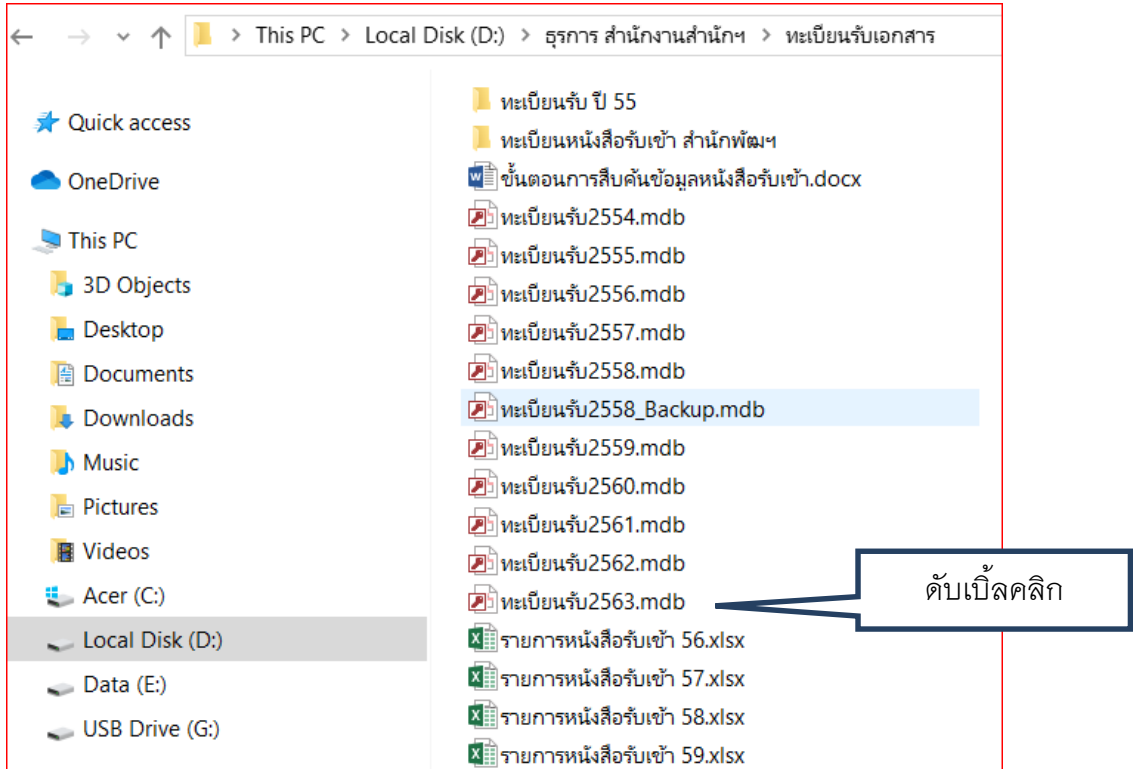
This PC > Local Disk (D:) > ธุรการ สำนักงานสำนักฯ > ทะเบียนรับเอกสาร

Quick access
OneDrive
This PC
3D Objects
Desktop
Documents
Downloads
Music
Pictures
Videos
Acer (C:)
Local Disk (D:)
Data (E:)
USB Drive (G:)

ทะเบียนรับ ปี 55
ทะเบียนหนังสือรับเข้า สำนักพัฒฯ
ขั้นตอนการสืบค้นข้อมูลหนังสือรับเข้า.docx
ทะเบียนรับ2554.mdb
ทะเบียนรับ2555.mdb
ทะเบียนรับ2556.mdb
ทะเบียนรับ2557.mdb
ทะเบียนรับ2558.mdb
ทะเบียนรับ2558_Backup.mdb
ทะเบียนรับ2559.mdb
ทะเบียนรับ2560.mdb
ทะเบียนรับ2561.mdb
ทะเบียนรับ2562.mdb
ทะเบียนรับ2563.mdb
รายการหนังสือรับเข้า 56.xlsx
รายการหนังสือรับเข้า 57.xlsx
รายการหนังสือรับเข้า 58.xlsx
รายการหนังสือรับเข้า 59.xlsx

ดับเบิ้ลคลิก